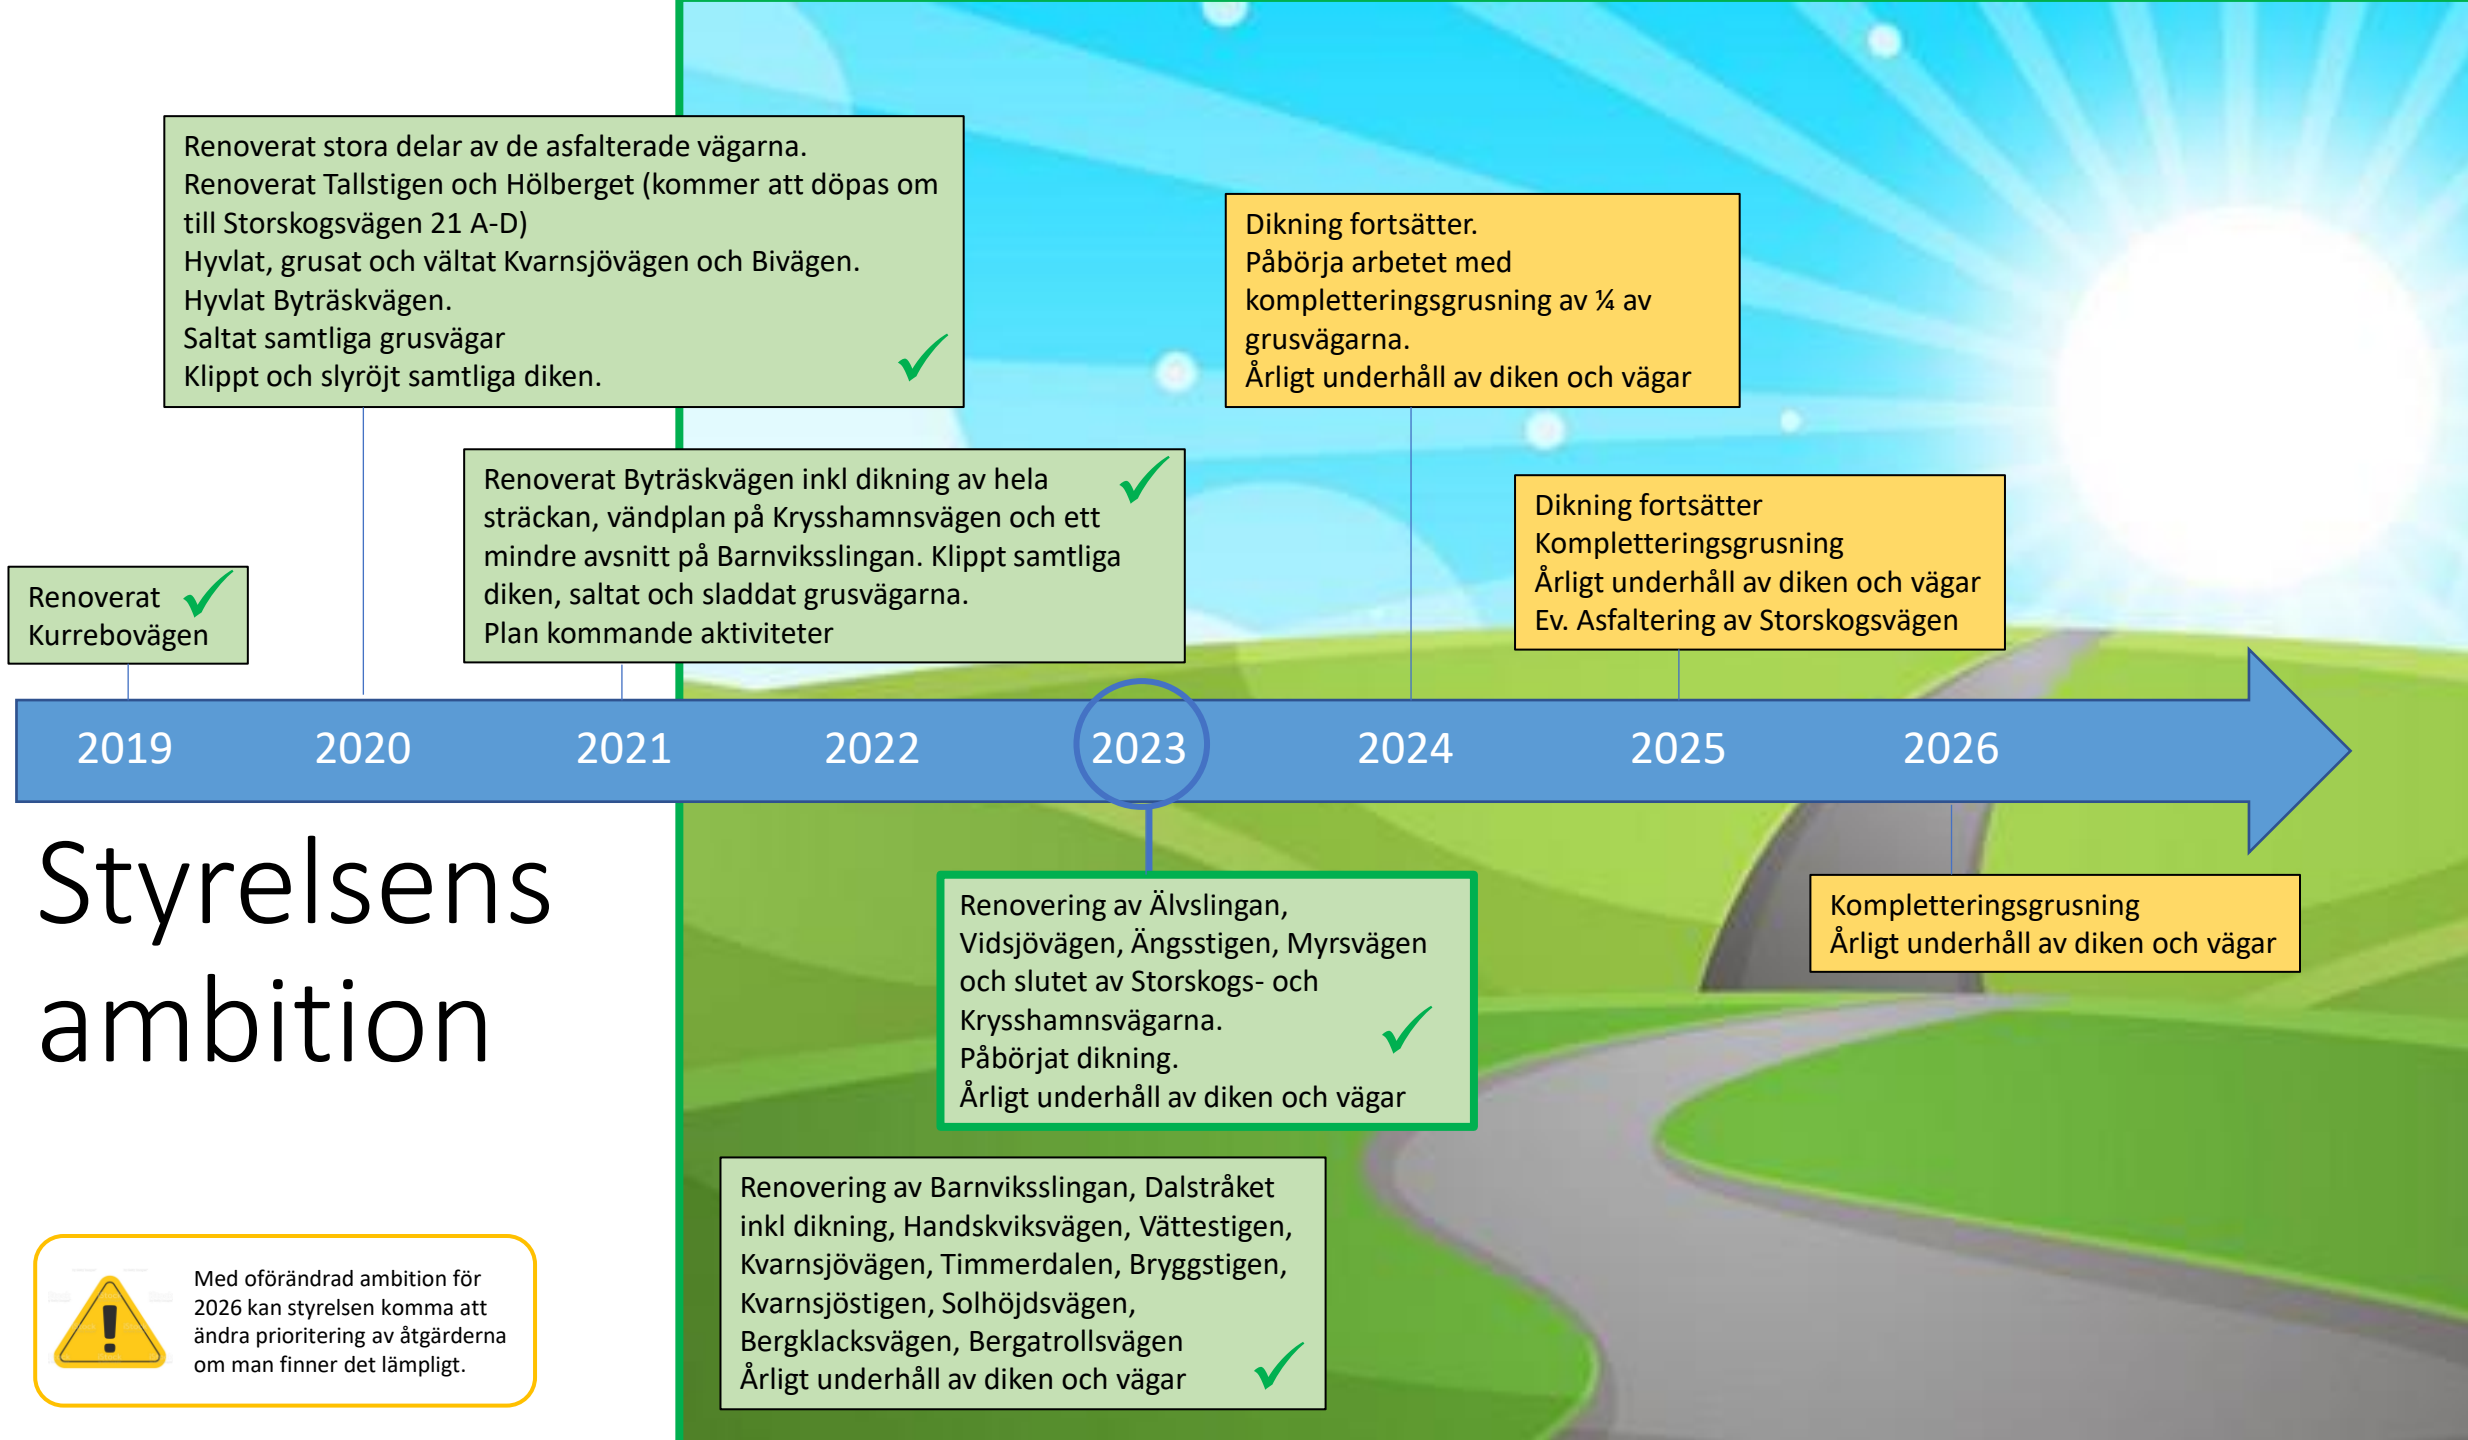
Renoverat stora delar av de asfalterade vägarna.
Renoverat Tallstigen och Hölberget (kommer att döpas om till Storskogsvägen 21 A-D)
Hyvlat, grusat och vältat Kvarnsjövägen och Bivägen.
Hyvlat Byträskvägen.
Saltat samtliga grusvägar
Klippt och slyröjt samtliga diken.

Dikning fortsätter.
Påbörja arbetet med kompletteringsgrusning av ¼ av grusvägarna.
Årligt underhåll av diken och vägar

Renoverat Byträskvägen inkl dikning av hela sträckan, vändplan på Krysshamnsvägen och ett mindre avsnitt på Barnviksslingan. Klippt samtliga diken, saltat och sladdat grusvägarna.
Plan kommande aktiviteter

Dikning fortsätter
Kompletteringsgrusning
Årligt underhåll av diken och vägar
Ev. Asfaltering av Storskogsvägen

Renoverat Kurrebovägen

2019 2020 2021 2022 2023 2024 2025 2026

Styrelsens ambition

Renovering av Älvslingan, Vidsjövägen, Ängsstigen, Myrsvägen och slutet av Storskogs- och Krysshamnsvägarna.
Påbörjat dikning.
Årligt underhåll av diken och vägar

Kompletteringsgrusning
Årligt underhåll av diken och vägar

Renovering av Barnviksslingan, Dalstråket inkl dikning, Handskviksvägen, Vättestigen, Kvarnsjövägen, Timmerdalen, Bryggstigen, Kvarnsjöstigen, Solhöjdsvägen, Bergklacksvägen, Bergatrollsvägen
Årligt underhåll av diken och vägar

Med oförändrad ambition för 2026 kan styrelsen komma att ändra prioritering av åtgärderna om man finner det lämpligt.